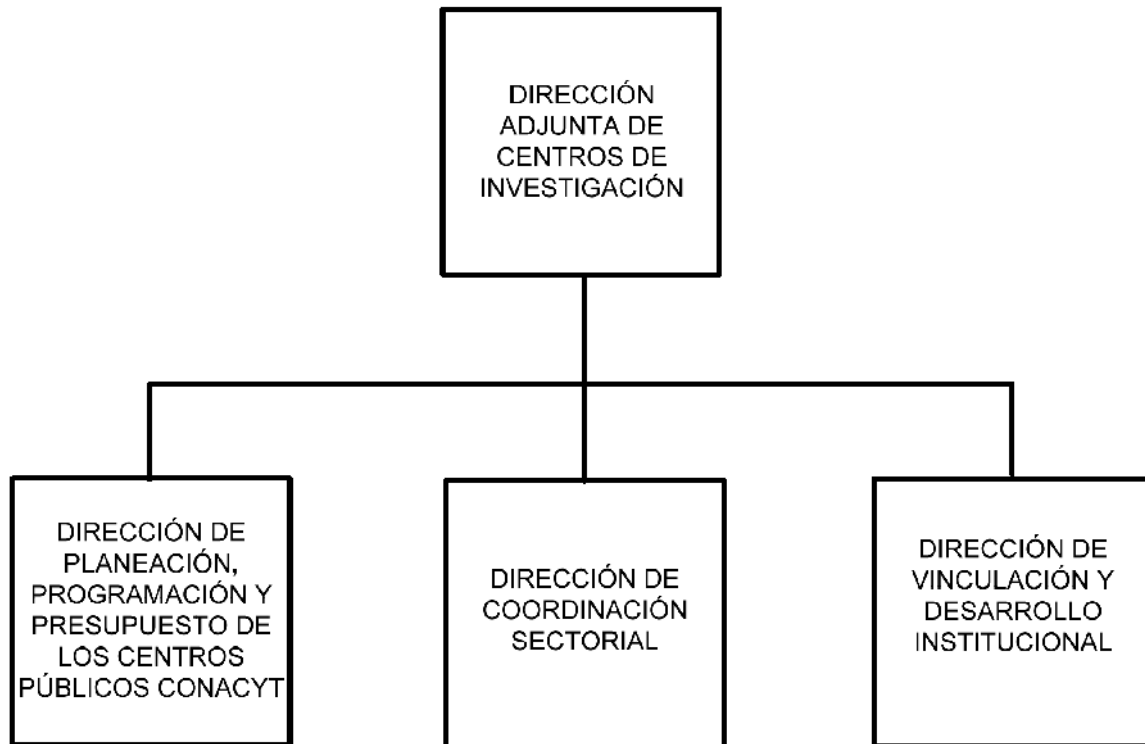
DIRECCIÓN ADJUNTA DE CENTROS DE INVESTIGACIÓN

DIRECCIÓN DE PLANEACIÓN, PROGRAMACIÓN Y PRESUPUESTO DE LOS CENTROS PÚBLICOS CONACYT

DIRECCIÓN DE COORDINACIÓN SECTORIAL

DIRECCIÓN DE VINCULACIÓN Y DESARROLLO INSTITUCIONAL